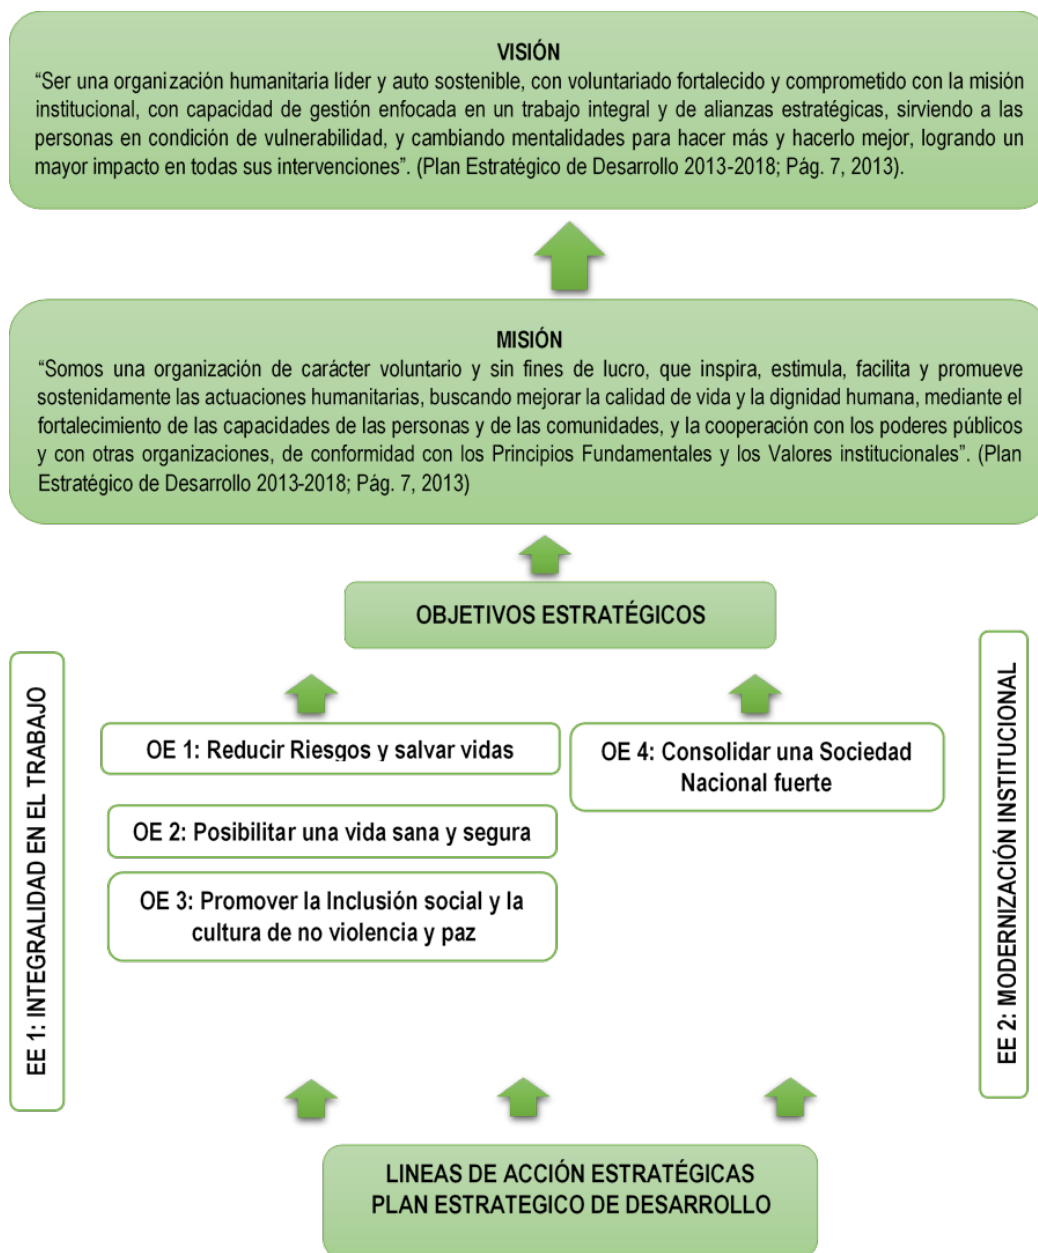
VISIÓN

"Ser una organización humanitaria líder y auto sostenible, con voluntariado fortalecido y comprometido con la misión institucional, con capacidad de gestión enfocada en un trabajo integral y de alianzas estratégicas, sirviendo a las personas en condición de vulnerabilidad, y cambiando mentalidades para hacer más y hacerlo mejor, logrando un mayor impacto en todas sus intervenciones". (Plan Estratégico de Desarrollo 2013-2018; Pág. 7, 2013).

MISIÓN

"Somos una organización de carácter voluntario y sin fines de lucro, que inspira, estimula, facilita y promueve sostenidamente las actuaciones humanitarias, buscando mejorar la calidad de vida y la dignidad humana, mediante el fortalecimiento de las capacidades de las personas y de las comunidades, y la cooperación con los poderes públicos y con otras organizaciones, de conformidad con los Principios Fundamentales y los Valores institucionales". (Plan Estratégico de Desarrollo 2013-2018; Pág. 7, 2013)

OBJETIVOS ESTRATÉGICOS

EE 1: INTEGRALIDAD EN EL TRABAJO

OE 1: Reducir Riesgos y salvar vidas

OE 2: Posibilitar una vida sana y segura

OE 3: Promover la Inclusión social y la cultura de no violencia y paz

OE 4: Consolidar una Sociedad Nacional fuerte

EE 2: MODERNIZACIÓN INSTITUCIONAL

LINEAS DE ACCIÓN ESTRATÉGICAS
PLAN ESTRATEGICO DE DESARROLLO